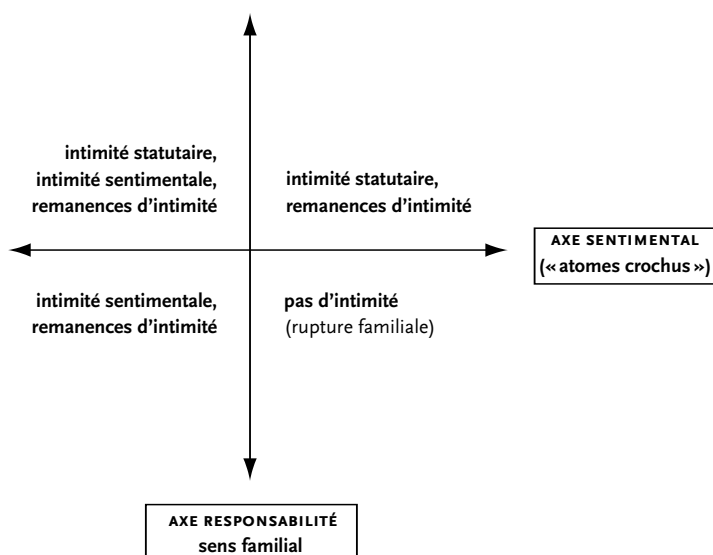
intimité statutaire,
intimité sentimentale,
remanences d'intimité

intimité statutaire,
remanences d'intimité

AXE SENTIMENTAL
(« atomes crochus »)

intimité sentimentale,
remanences d'intimité

pas d'intimité
(rupture familiale)

AXE RESPONSABILITÉ
sens familial